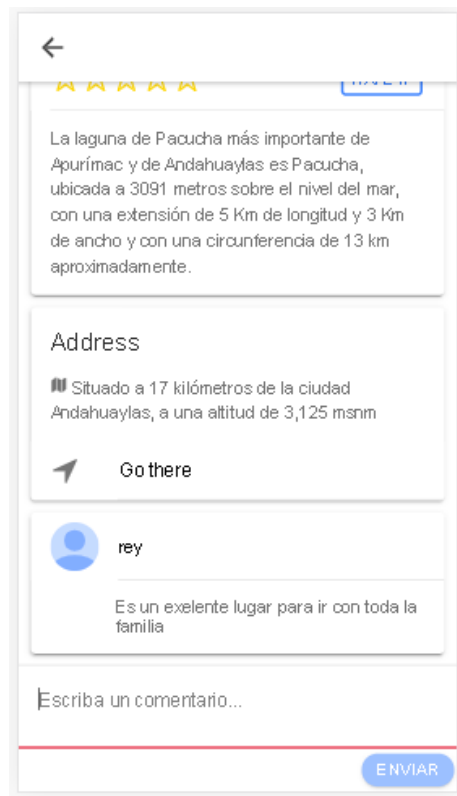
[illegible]

La laguna de Pacucha más importante de Apurímac y de Andahuaylas es Pacucha, ubicada a 3091 metros sobre el nivel del mar, con una extensión de 5 Km de longitud y 3 Km de ancho y con una circunferencia de 13 km aproximadamente.

Address

Situado a 17 kilómetros de la ciudad Andahuaylas, a una altitud de 3,125 msnm

Go there

rey

Es un exelente lugar para ir con toda la familia

Escriba un comentario...

ENVIAR